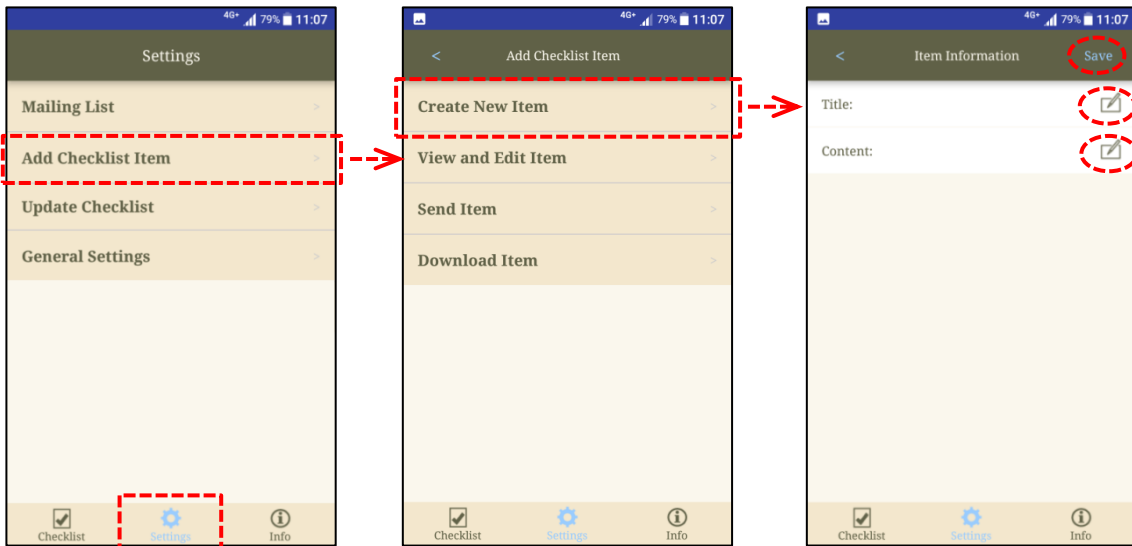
4G+ 79% 11:07

Settings

Mailing List >

Add Checklist Item >

Update Checklist >

General Settings >

Checklist Settings Info

4G+ 79% 11:07

< Add Checklist Item

Create New Item >

View and Edit Item >

Send Item >

Download Item >

Checklist Settings Info

4G+ 79% 11:07

< Item Information Save

Title:

Content:

Checklist Settings Info